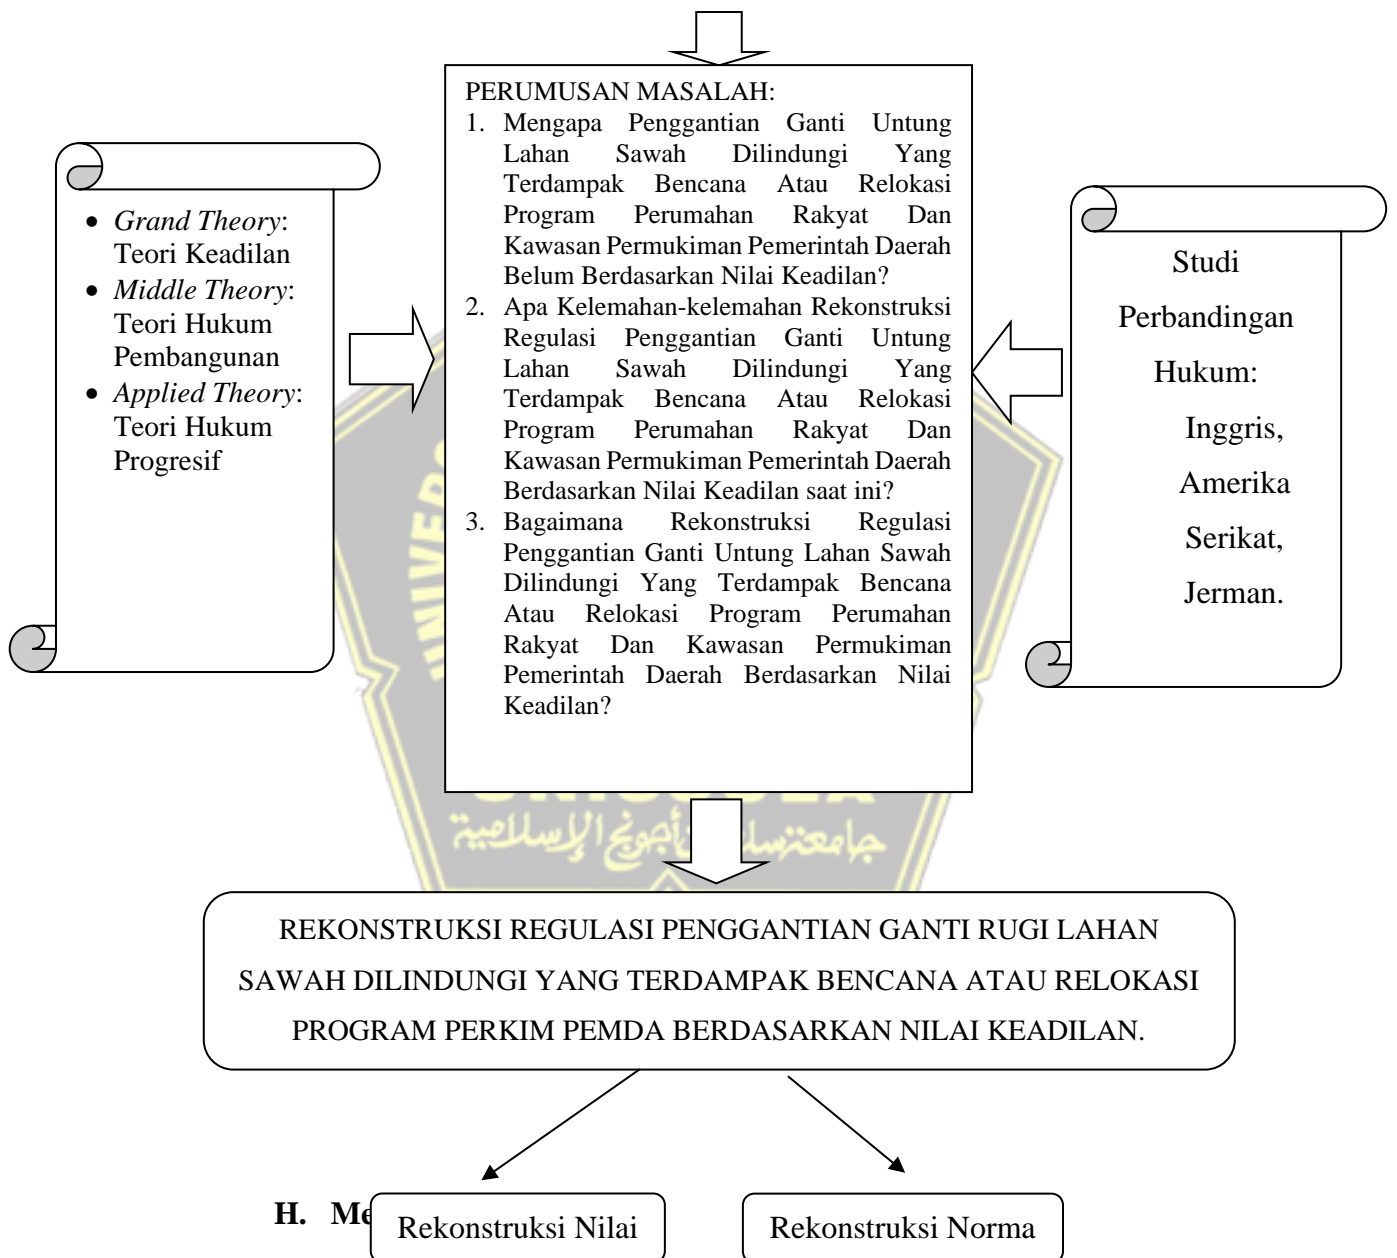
PERUMUSAN MASALAH:
1. Mengapa Penggantian Ganti Untung Lahan Sawah Dilindungi Yang Terdampak Bencana Atau Relokasi Program Perumahan Rakyat Dan Kawasan Permukiman Pemerintah Daerah Belum Berdasarkan Nilai Keadilan?
2. Apa Kelemahan-kelemahan Rekonstruksi Regulasi Penggantian Ganti Untung Lahan Sawah Dilindungi Yang Terdampak Bencana Atau Relokasi Program Perumahan Rakyat Dan Kawasan Permukiman Pemerintah Daerah Berdasarkan Nilai Keadilan saat ini?
3. Bagaimana Rekonstruksi Regulasi Penggantian Ganti Untung Lahan Sawah Dilindungi Yang Terdampak Bencana Atau Relokasi Program Perumahan Rakyat Dan Kawasan Permukiman Pemerintah Daerah Berdasarkan Nilai Keadilan?

- *Grand Theory*: Teori Keadilan
- *Middle Theory*: Teori Hukum Pembangunan
- *Applied Theory*: Teori Hukum Progresif

Studi Perbandingan Hukum: Inggris, Amerika Serikat, Jerman.

REKONSTRUKSI REGULASI PENGGANTIAN GANTI RUGI LAHAN SAWAH DILINDUNGI YANG TERDAMPAK BENCANA ATAU RELOKASI PROGRAM PERKIM PEMDA BERDASARKAN NILAI KEADILAN.

Rekonstruksi Nilai

Rekonstruksi Norma

H. Me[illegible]